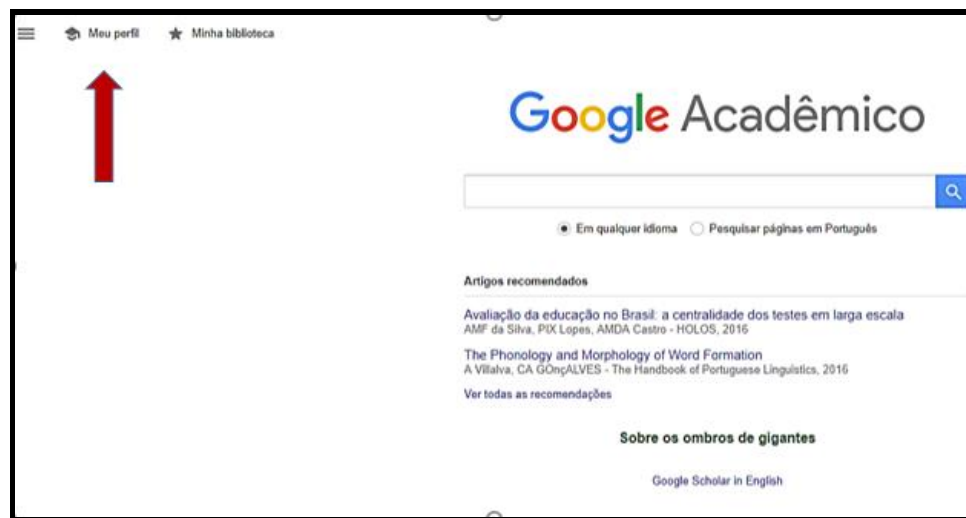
Meu perfil   Minha biblioteca

Google Acadêmico

Em qualquer idioma   Pesquisar páginas em Português

Artigos recomendados

Avaliação da educação no Brasil: a centralidade dos testes em larga escala
AMF da Silva, PIX Lopes, AMDA Castro - HOLOS, 2016

The Phonology and Morphology of Word Formation
A Villalva, CA GOnçALVES - The Handbook of Portuguese Linguistics, 2016

Ver todas as recomendações

Sobre os ombros de gigantes

Google Scholar in English